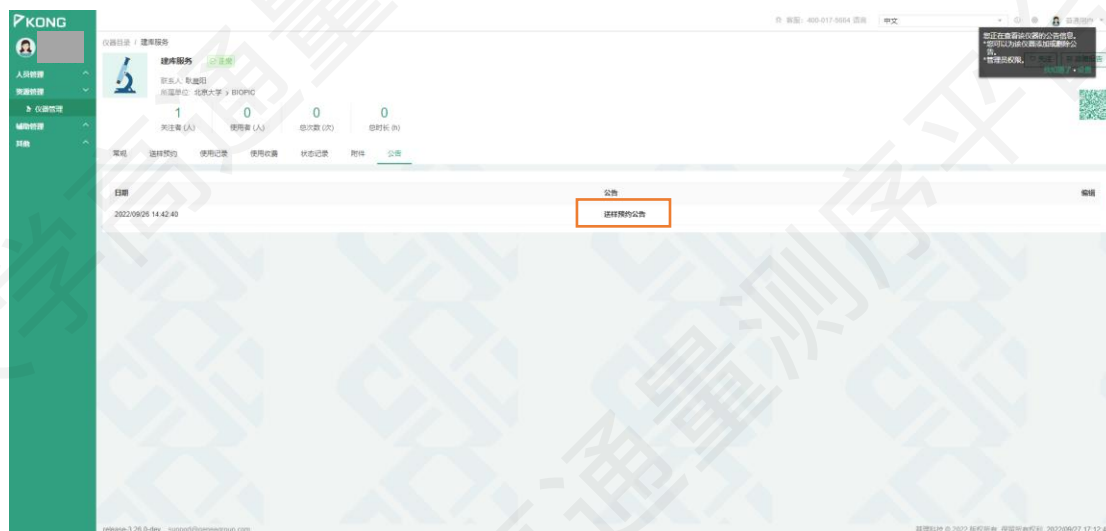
KONG

人员管理
资源管理
仪器管理
辅助管理
其他

客服：400-017-5664 咨询
中文

您正在查看该仪器的公告信息。
*您可以为该仪器添加或删除公告。
*管理员权限。

仪器目录 / 建库服务

建库服务 已发

联系人：耿趣阳
所属单位：北京大学 > BIOPIC

| 1 | 0 | 0 | 0 |
|---|---|---|---|
| 关注者 (人) | 使用者 (人) | 总次数 (次) | 总时长 (h) |

简介 送样预约 使用记录 使用收费 状态记录 附件 公告

| 日期 | 公告 | 编辑 |
|---|---|---|
| 2022/09/26 14:42:40 | 送样预约公告 | |

release-3.26.0-dev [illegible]

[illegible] © 2022 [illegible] 2022/09/27 17:12